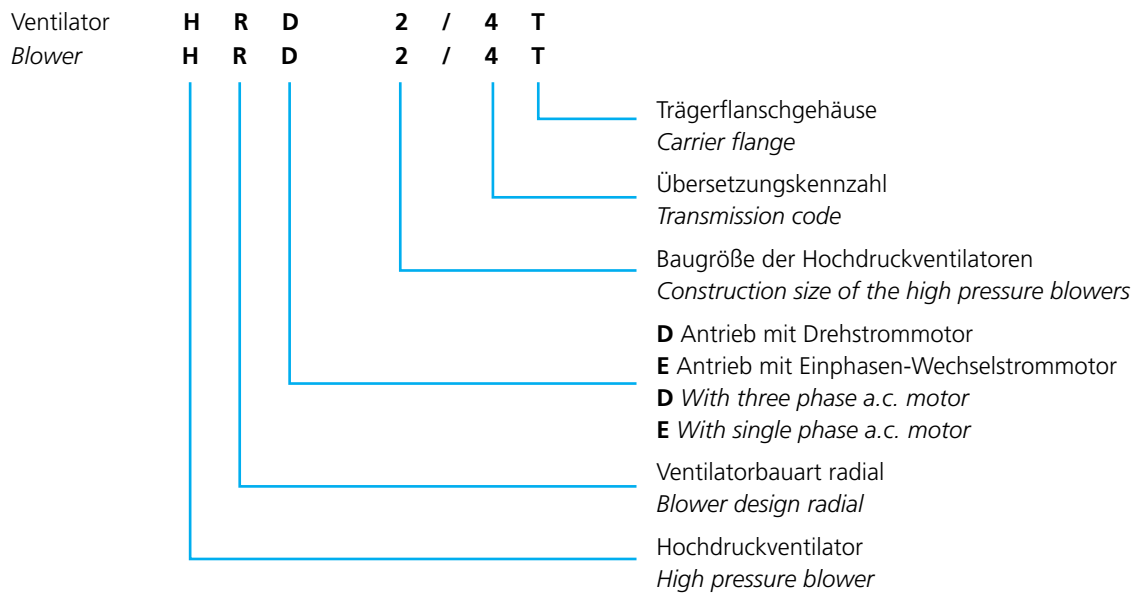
Ventilator H R D 2 / 4 T
Blower H R D 2 / 4 T

Trägerflanschgehäuse
Carrier flange

Übersetzungskennzahl
Transmission code

Baugröße der Hochdruckventilatoren
Construction size of the high pressure blowers

**D** Antrieb mit Drehstrommotor
**E** Antrieb mit Einphasen-Wechselstrommotor
**D** With three phase a.c. motor
**E** With single phase a.c. motor

Ventilatorbauart radial
Blower design radial

Hochdruckventilator
High pressure blower